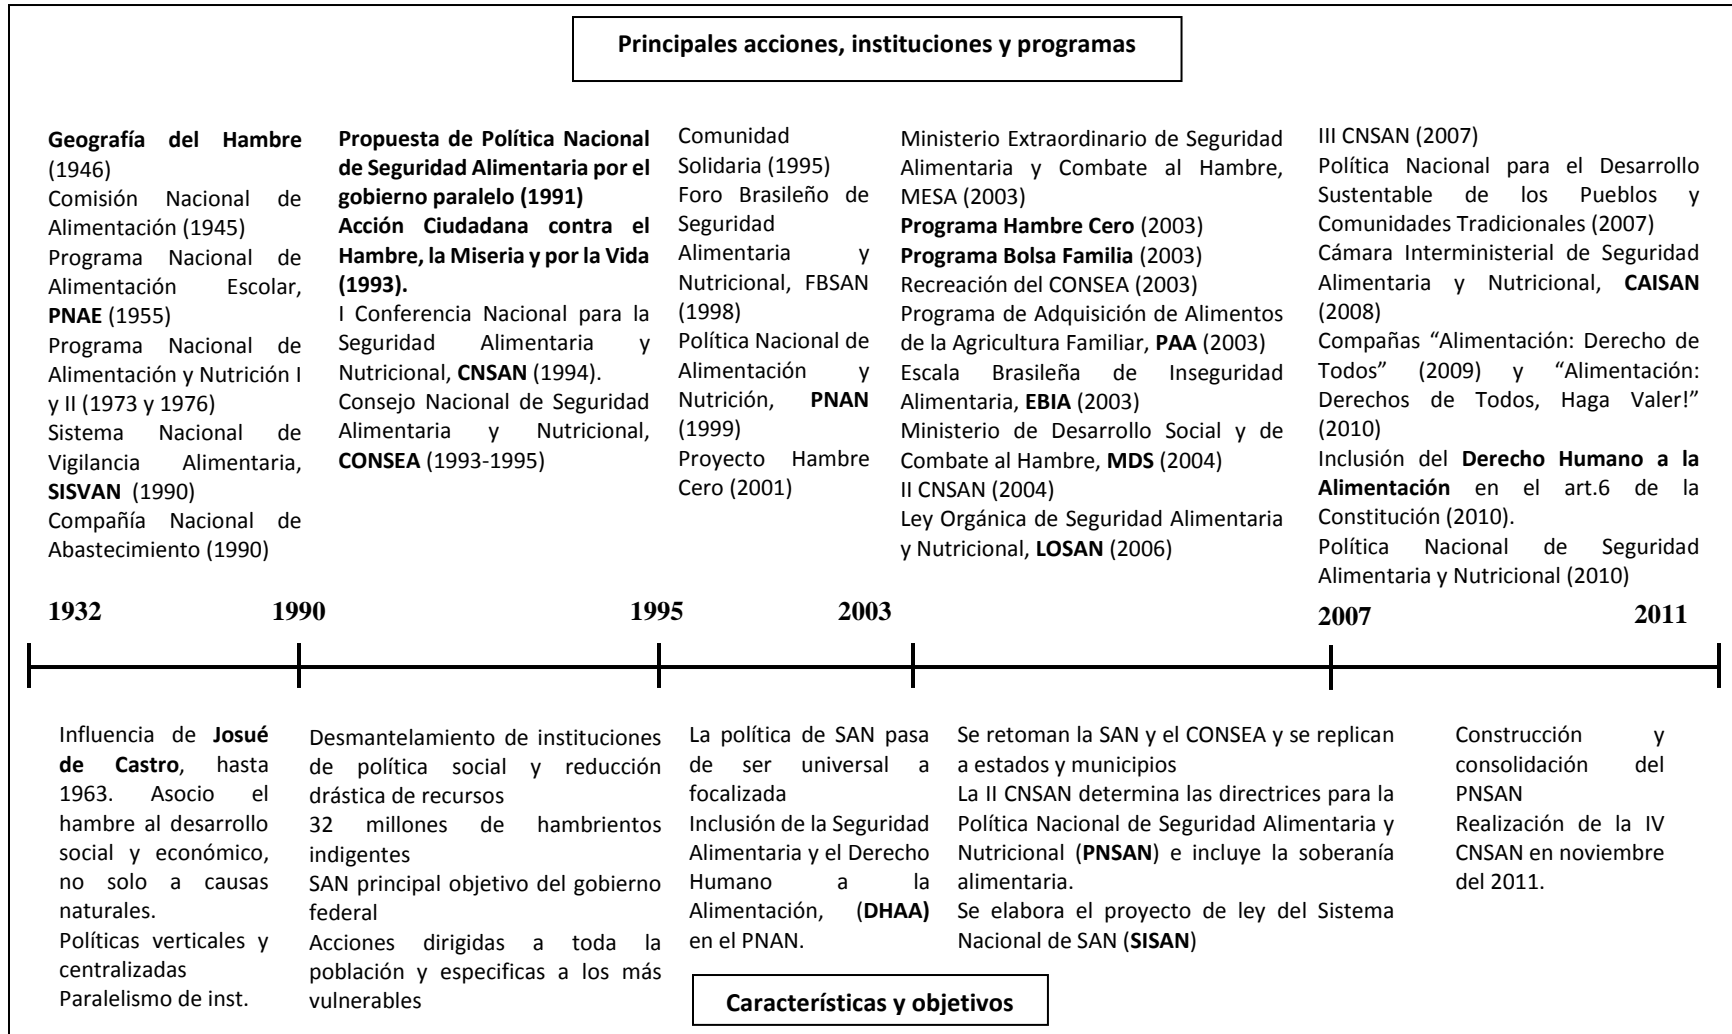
Principales acciones, instituciones y programas

Geografía del Hambre (1946)
Comisión Nacional de Alimentación (1945)
Programa Nacional de Alimentación Escolar, PNAE (1955)
Programa Nacional de Alimentación y Nutrición I y II (1973 y 1976)
Sistema Nacional de Vigilancia Alimentaria, SISVAN (1990)
Compañía Nacional de Abastecimiento (1990)

Propuesta de Política Nacional de Seguridad Alimentaria por el gobierno paralelo (1991)
Acción Ciudadana contra el Hambre, la Miseria y por la Vida (1993).
I Conferencia Nacional para la Seguridad Alimentaria y Nutricional, CNSAN (1994).
Consejo Nacional de Seguridad Alimentaria y Nutricional, CONSEA (1993-1995)

Comunidad Solidaria (1995)
Foro Brasileño de Seguridad Alimentaria y Nutricional, FBSAN (1998)
Política Nacional de Alimentación y Nutrición, PNAN (1999)
Proyecto Hambre Cero (2001)

Ministerio Extraordinario de Seguridad Alimentaria y Combate al Hambre, MESA (2003)
Programa Hambre Cero (2003)
Programa Bolsa Familia (2003)
Recreación del CONSEA (2003)
Programa de Adquisición de Alimentos de la Agricultura Familiar, PAA (2003)
Escala Brasileña de Inseguridad Alimentaria, EBIA (2003)
Ministerio de Desarrollo Social y de Combate al Hambre, MDS (2004)
II CNSAN (2004)
Ley Orgánica de Seguridad Alimentaria y Nutricional, LOSAN (2006)

III CNSAN (2007)
Política Nacional para el Desarrollo Sustentable de los Pueblos y Comunidades Tradicionales (2007)
Cámara Interministerial de Seguridad Alimentaria y Nutricional, CAISAN (2008)
Compañas "Alimentación: Derecho de Todos" (2009) y "Alimentación: Derechos de Todos, Haga Valer!" (2010)
Inclusión del Derecho Humano a la Alimentación en el art.6 de la Constitución (2010).
Política Nacional de Seguridad Alimentaria y Nutricional (2010)

1932 1990 1995 2003 2007 2011

Influencia de Josué de Castro, hasta 1963. Asocio el hambre al desarrollo social y económico, no solo a causas naturales.
Políticas verticales y centralizadas
Paralelismo de inst.

Desmantelamiento de instituciones de política social y reducción drástica de recursos
32 millones de hambrientos indigentes
SAN principal objetivo del gobierno federal
Acciones dirigidas a toda la población y especificas a los más vulnerables

La política de SAN pasa de ser universal a focalizada
Inclusión de la Seguridad Alimentaria y el Derecho Humano a la Alimentación, (DHAA) en el PNAN.

Se retoman la SAN y el CONSEA y se replican a estados y municipios
La II CNSAN determina las directrices para la Política Nacional de Seguridad Alimentaria y Nutricional (PNSAN) e incluye la soberanía alimentaria.
Se elabora el proyecto de ley del Sistema Nacional de SAN (SISAN)

Construcción y consolidación del PNSAN
Realización de la IV CNSAN en noviembre del 2011.

Características y objetivos